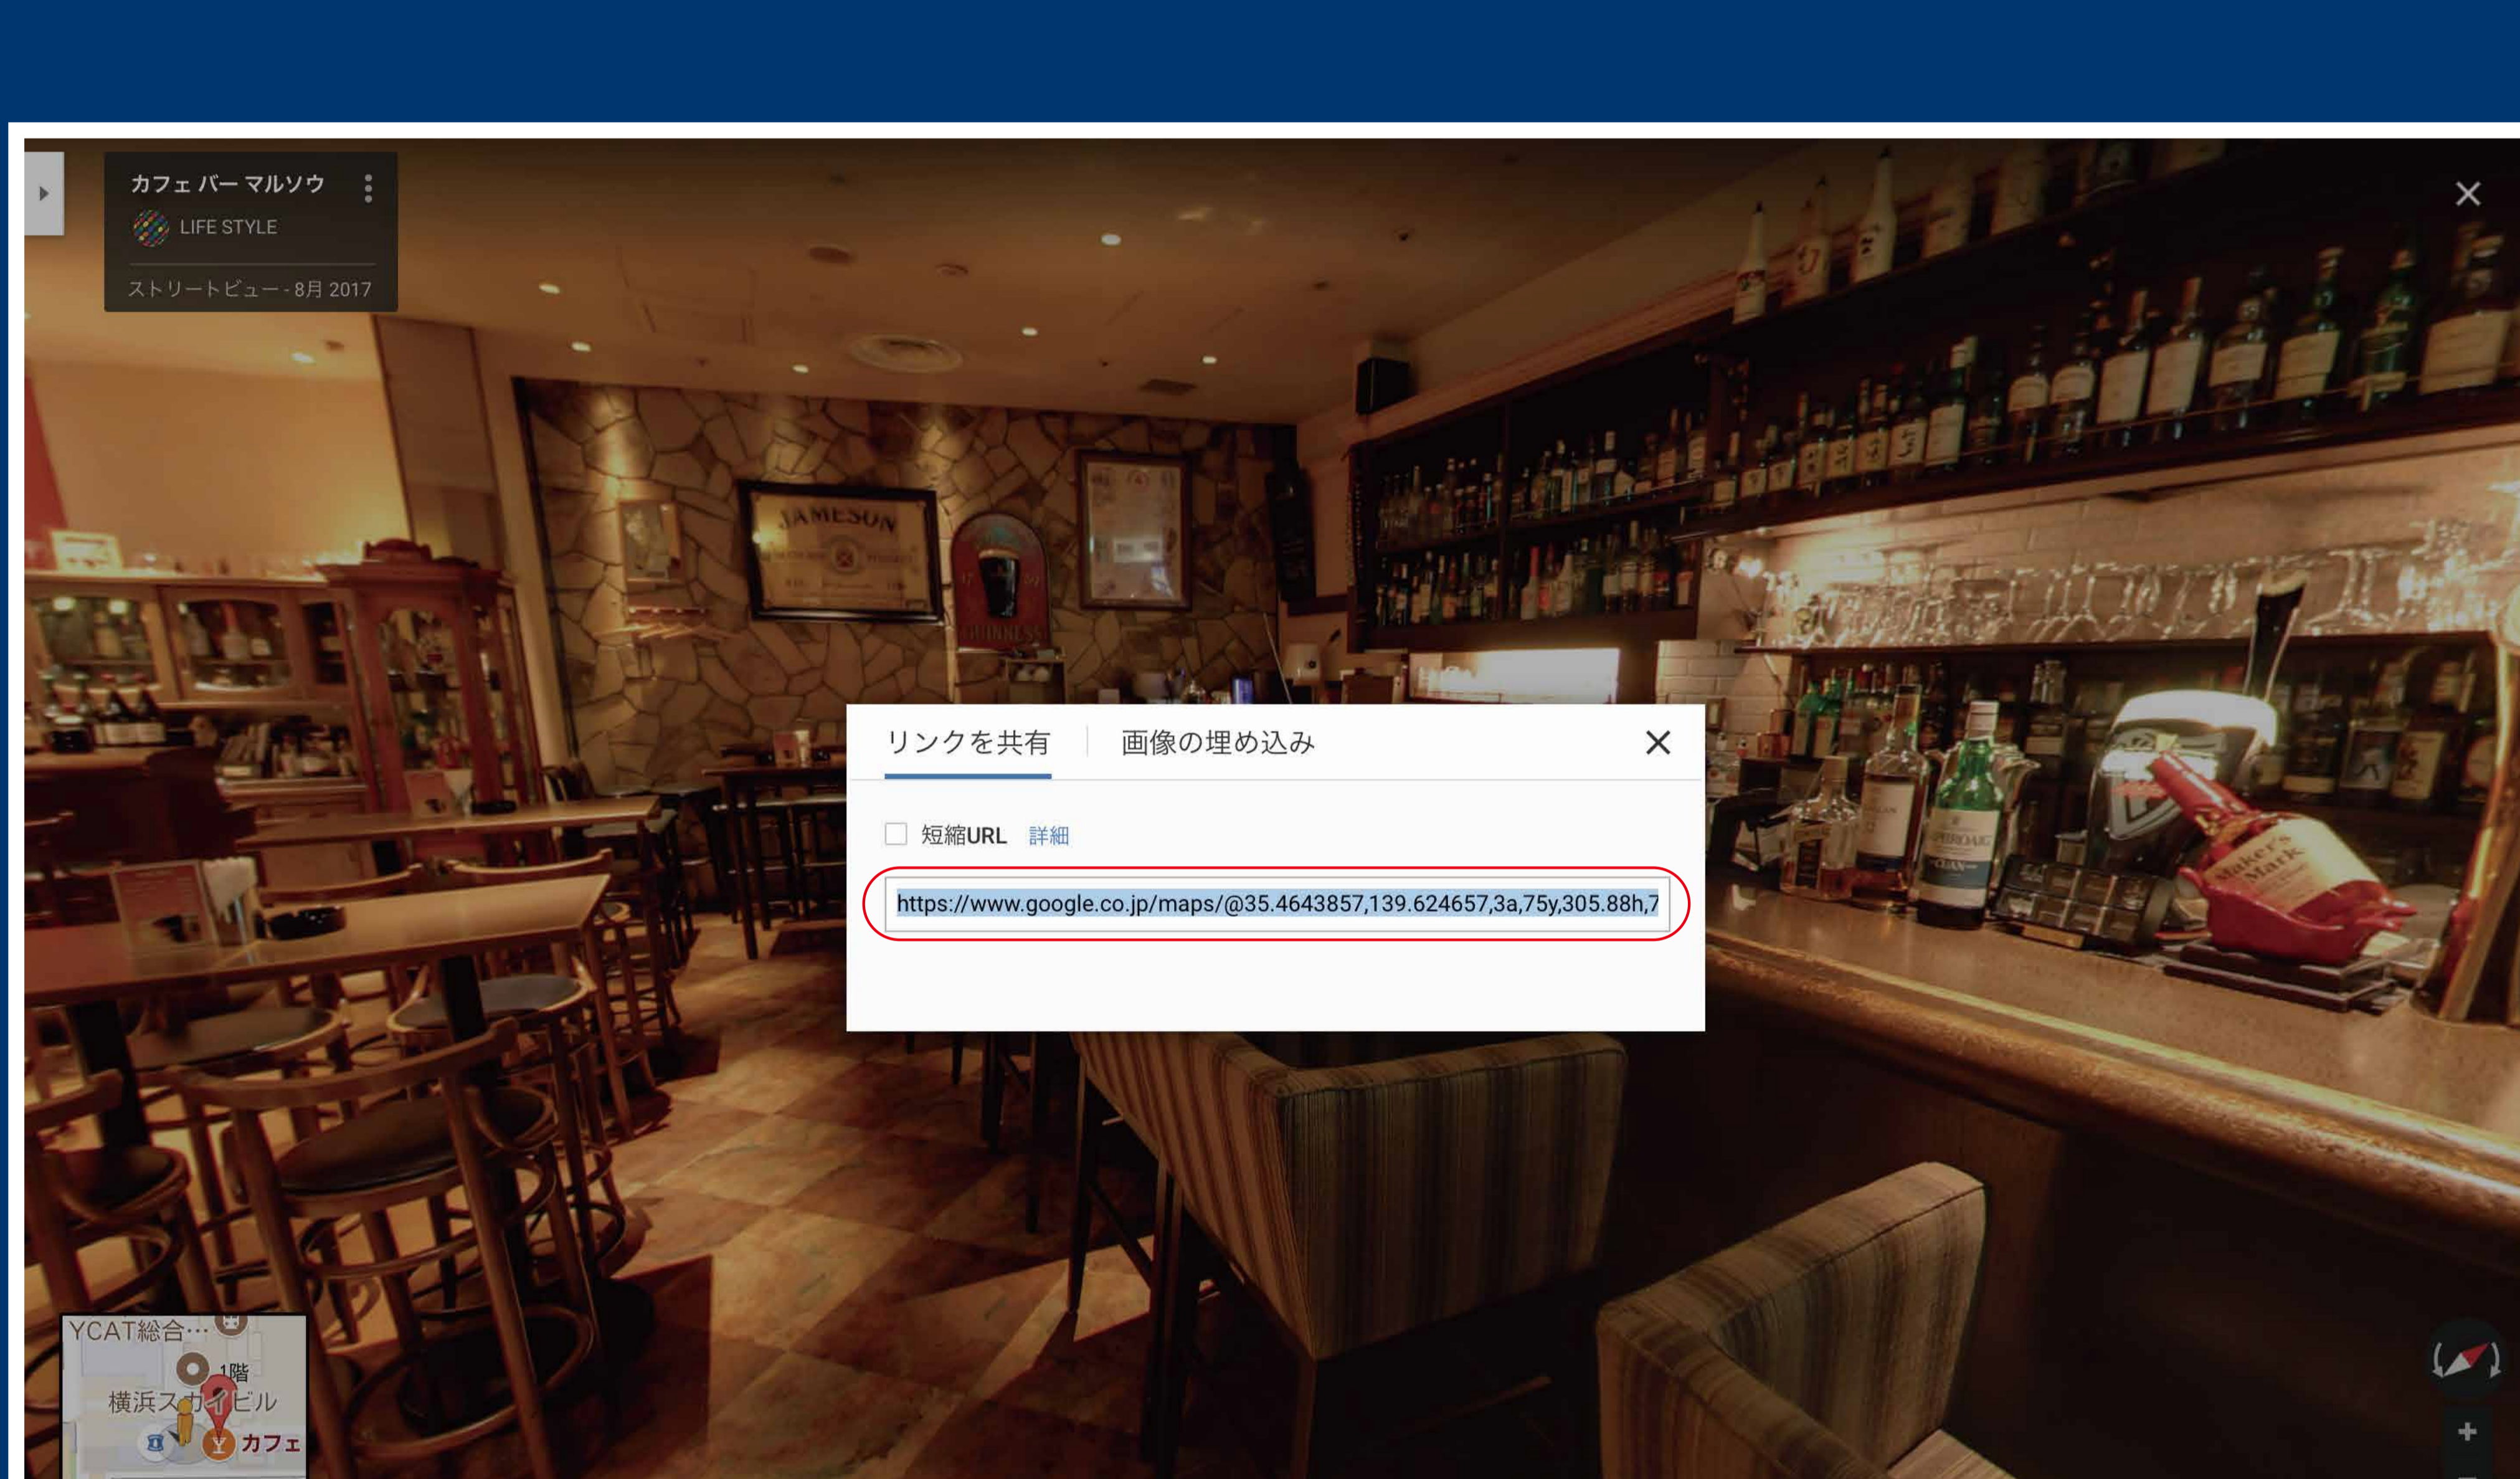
カフェ バー マルソウ
LIFE STYLE
ストリートビュー - 8月 2017

JAMESON

GUINNESS

リンクを共有 画像の埋め込み

短縮URL 詳細

https://www.google.co.jp/maps/@35.4643857,139.624657,3a,75y,305.88h,7

Maker's Mark

YCAT総合…
1階
横浜スカイビル
カフェ